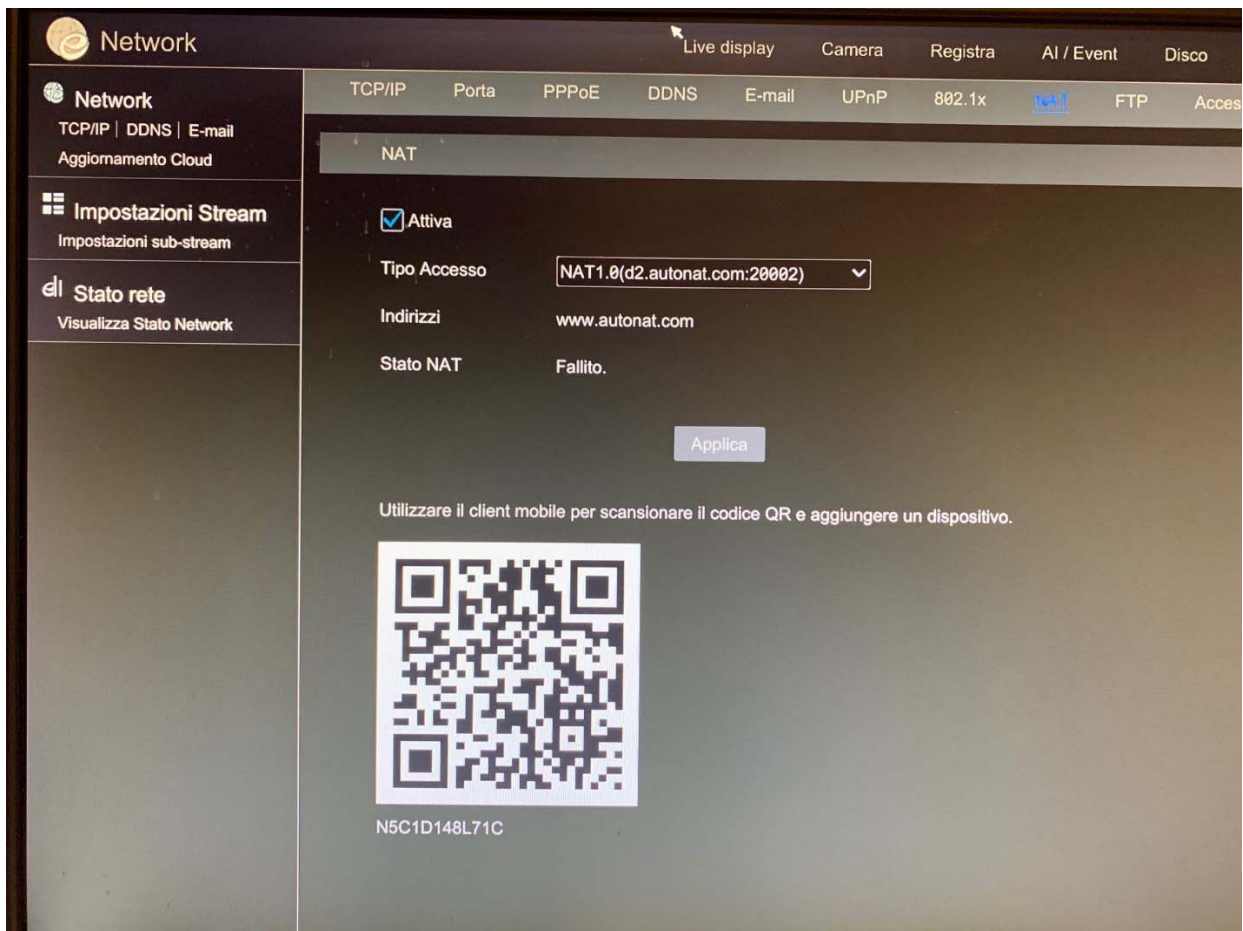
Network

Live display Camera Registra AI / Event Disco

Network
TCP/IP | DDNS | E-mail
Aggiornamento Cloud

Impostazioni Stream
Impostazioni sub-stream

Stato rete
Visualizza Stato Network

TCP/IP Porta PPPoE DDNS E-mail UPnP 802.1x NAT FTP Acces

NAT

Attiva

Tipo Accesso NAT1.0(d2.autonat.com:20002)

Indirizzi www.autonat.com

Stato NAT Fallito.

Applica

Utilizzare il client mobile per scansionare il codice QR e aggiungere un dispositivo.

N5C1D148L71C